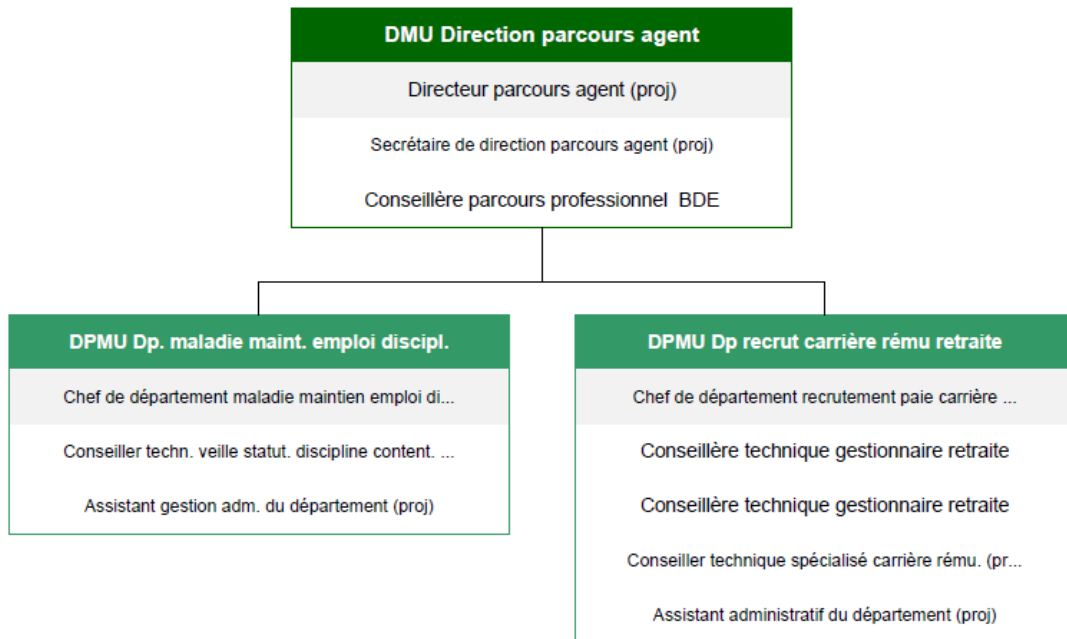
DMU Direction parcours agent

Directeur parcours agent (proj)

Secrétaire de direction parcours agent (proj)

Conseillère parcours professionnel BDE

DPMU Dp. maladie maint. emploi discipl.

Chef de département maladie maintien emploi di...

Conseiller techn. veille statut. discipline content. ...

Assistant gestion adm. du département (proj)

DPMU Dp recrut carrière rému retraite

Chef de département recrutement paie carrière ...

Conseillère technique gestionnaire retraite

Conseillère technique gestionnaire retraite

Conseiller technique spécialisé carrière rému. (pr...

Assistant administratif du département (proj)